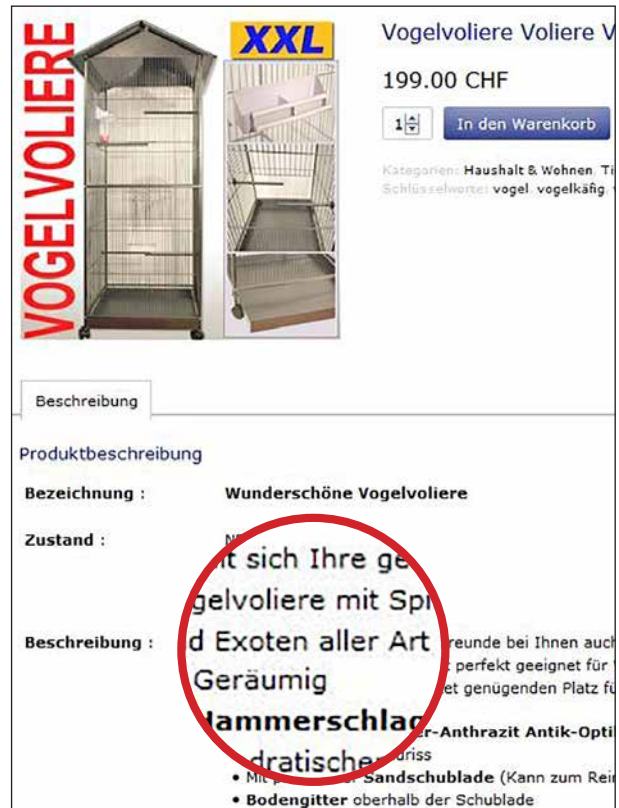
VOGELVOLIERE

XXL

Vogelvoliere Voliere V

199.00 CHF

1

In den Warenkorb

Kategorien: Haushalt & Wohnen, Ti
Schlüsselworte: vogel, vogelkäfig,

Beschreibung

Produktbeschreibung

Bezeichnung : Wunderschöne Vogelvoliere

Zustand : N

t sich Ihre ge
gelvoliere mit Sp
d Exoten aller Art
Geräumig
Hammerschlag
dratische

Beschreibung : reunde bei Ihnen auch
t perfekt geeignet für
et genügenden Platz fü
er-Anthrazit Antik-Opti
riss
• Mit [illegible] Sandschublade (Kann zum Rei
• Bodengitter oberhalb der Schublade